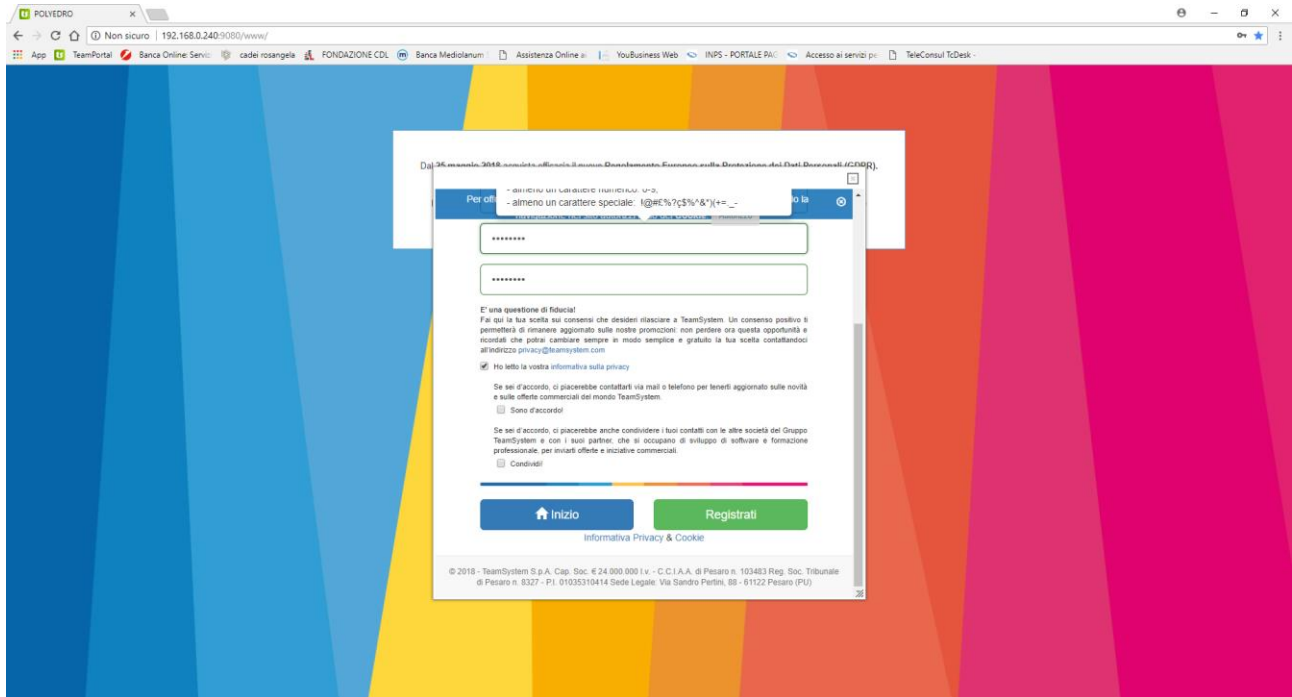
POLYEDRO

Non sicuro | 192.168.0.240:9080/www/

App TeamPortal Banca Online: Servizi cadei rosangela FONDAZIONE CDL Banca Mediolanum Assistenza Online YouBusiness Web INPS - PORTALE PAG Accesso ai servizi pe TeleConsul TcDesk

Dal 25 maggio 2018 acquista efficacia il nuovo Regolamento Europeo sulla Protezione dei Dati Personali (GDPR).

Per off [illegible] lo la

- almeno un carattere numerico: 0-9;
- almeno un carattere speciale: !@#£%?ç$%^&*)(+=._-

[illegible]

•••••••••

•••••••••

E' una questione di fiducia!
Fai qui la tua scelta sui consensi che desideri rilasciare a TeamSystem. Un consenso positivo ti permetterà di rimanere aggiornato sulle nostre promozioni: non perdere ora questa opportunità e ricordati che potrai cambiare sempre in modo semplice e gratuito la tua scelta contattandoci all'indirizzo privacy@teamsystem.com

Ho letto la vostra informativa sulla privacy

Se sei d'accordo, ci piacerebbe contattarti via mail o telefono per tenerti aggiornato sulle novità e sulle offerte commerciali del mondo TeamSystem.

Sono d'accordo!

Se sei d'accordo, ci piacerebbe anche condividere i tuoi contatti con le altre società del Gruppo TeamSystem e con i suoi partner, che si occupano di sviluppo di software e formazione professionale, per inviarti offerte e iniziative commerciali.

Condividi!

Inizio

Registrati

Informativa Privacy & Cookie

© 2018 - TeamSystem S.p.A. Cap. Soc. € 24.000.000 I.v. - C.C.I.A.A. di Pesaro n. 103483 Reg. Soc. Tribunale di Pesaro n. 8327 - P.I. 01035310414 Sede Legale: Via Sandro Pertini, 88 - 61122 Pesaro (PU)